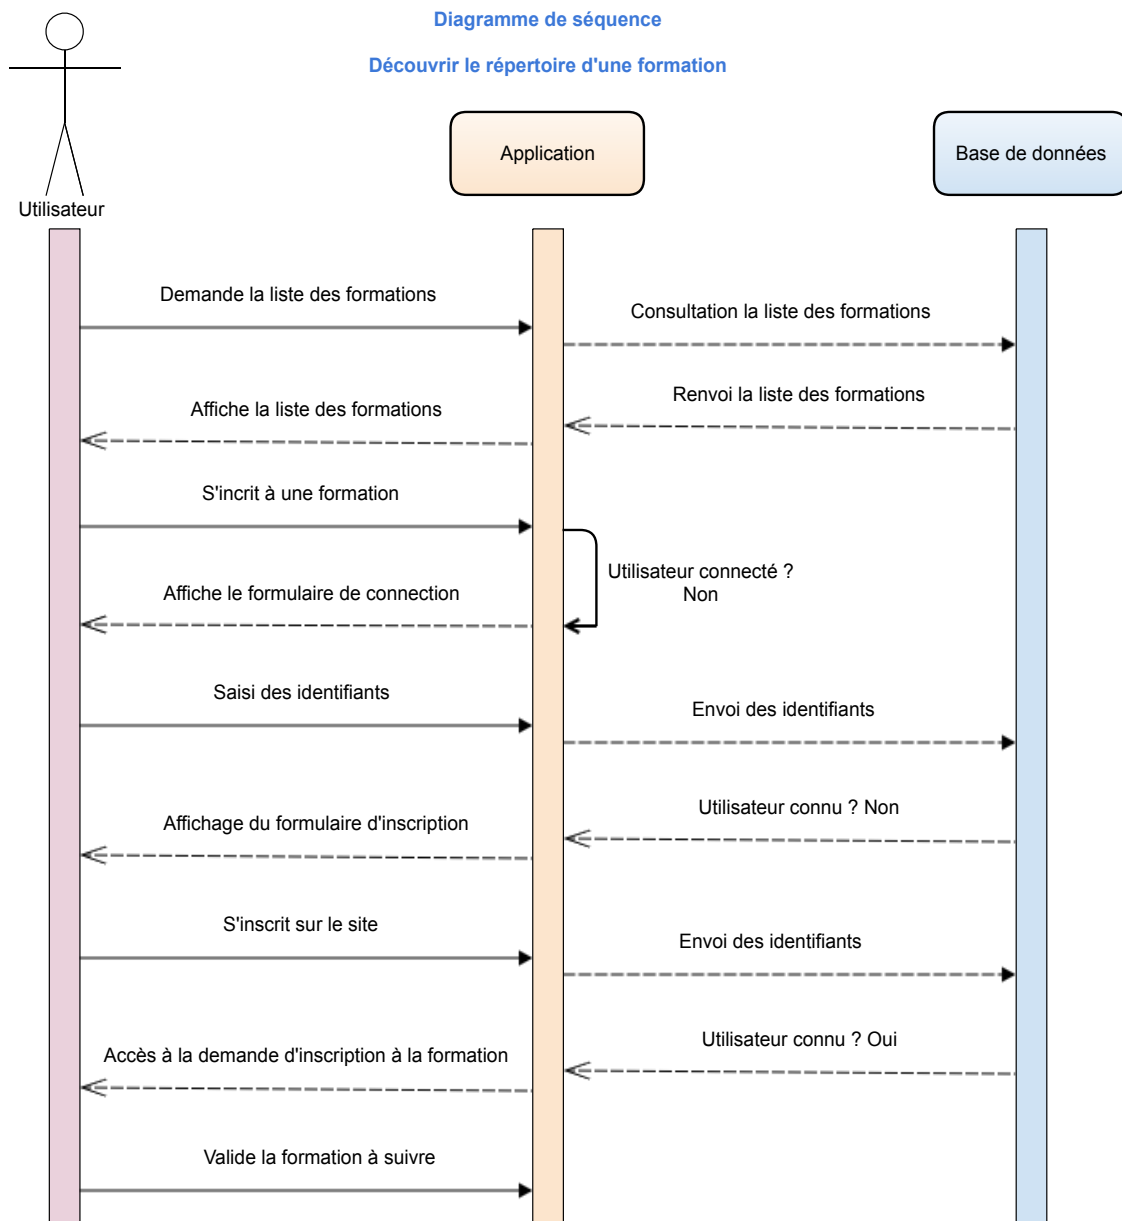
Diagramme de séquence

Découvrir le répertoire d'une formation

Utilisateur

Application

Base de données

Demande la liste des formations

Consultation la liste des formations

Renvoi la liste des formations

Affiche la liste des formations

S'incrit à une formation

Utilisateur connecté ? Non

Affiche le formulaire de connection

Saisi des identifiants

Envoi des identifiants

Utilisateur connu ? Non

Affichage du formulaire d'inscription

S'inscrit sur le site

Envoi des identifiants

Utilisateur connu ? Oui

Accès à la demande d'inscription à la formation

Valide la formation à suivre